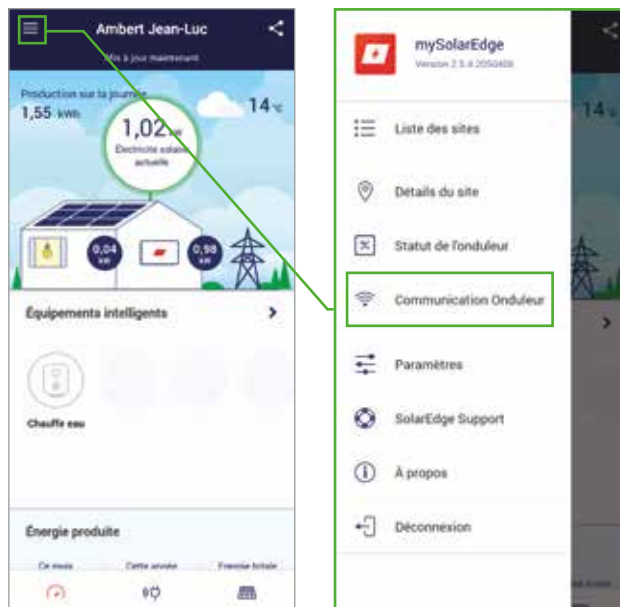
Ambert Jean-Luc

Mis à jour maintenant

Production sur la journée
1,55 kWh

14 °C

1,02 kW
Électricité solaire actuelle

0,04 kW

0,98 kW

Équipements intelligents

Chauffe eau

Énergie produite

Ce mois

Cette année

Énergie totale

mySolarEdge
Version 2.5.4.2050408

Liste des sites

Détails du site

Statut de l'onduleur

Communication Onduleur

Paramètres

SolarEdge Support

À propos

Déconnexion

14